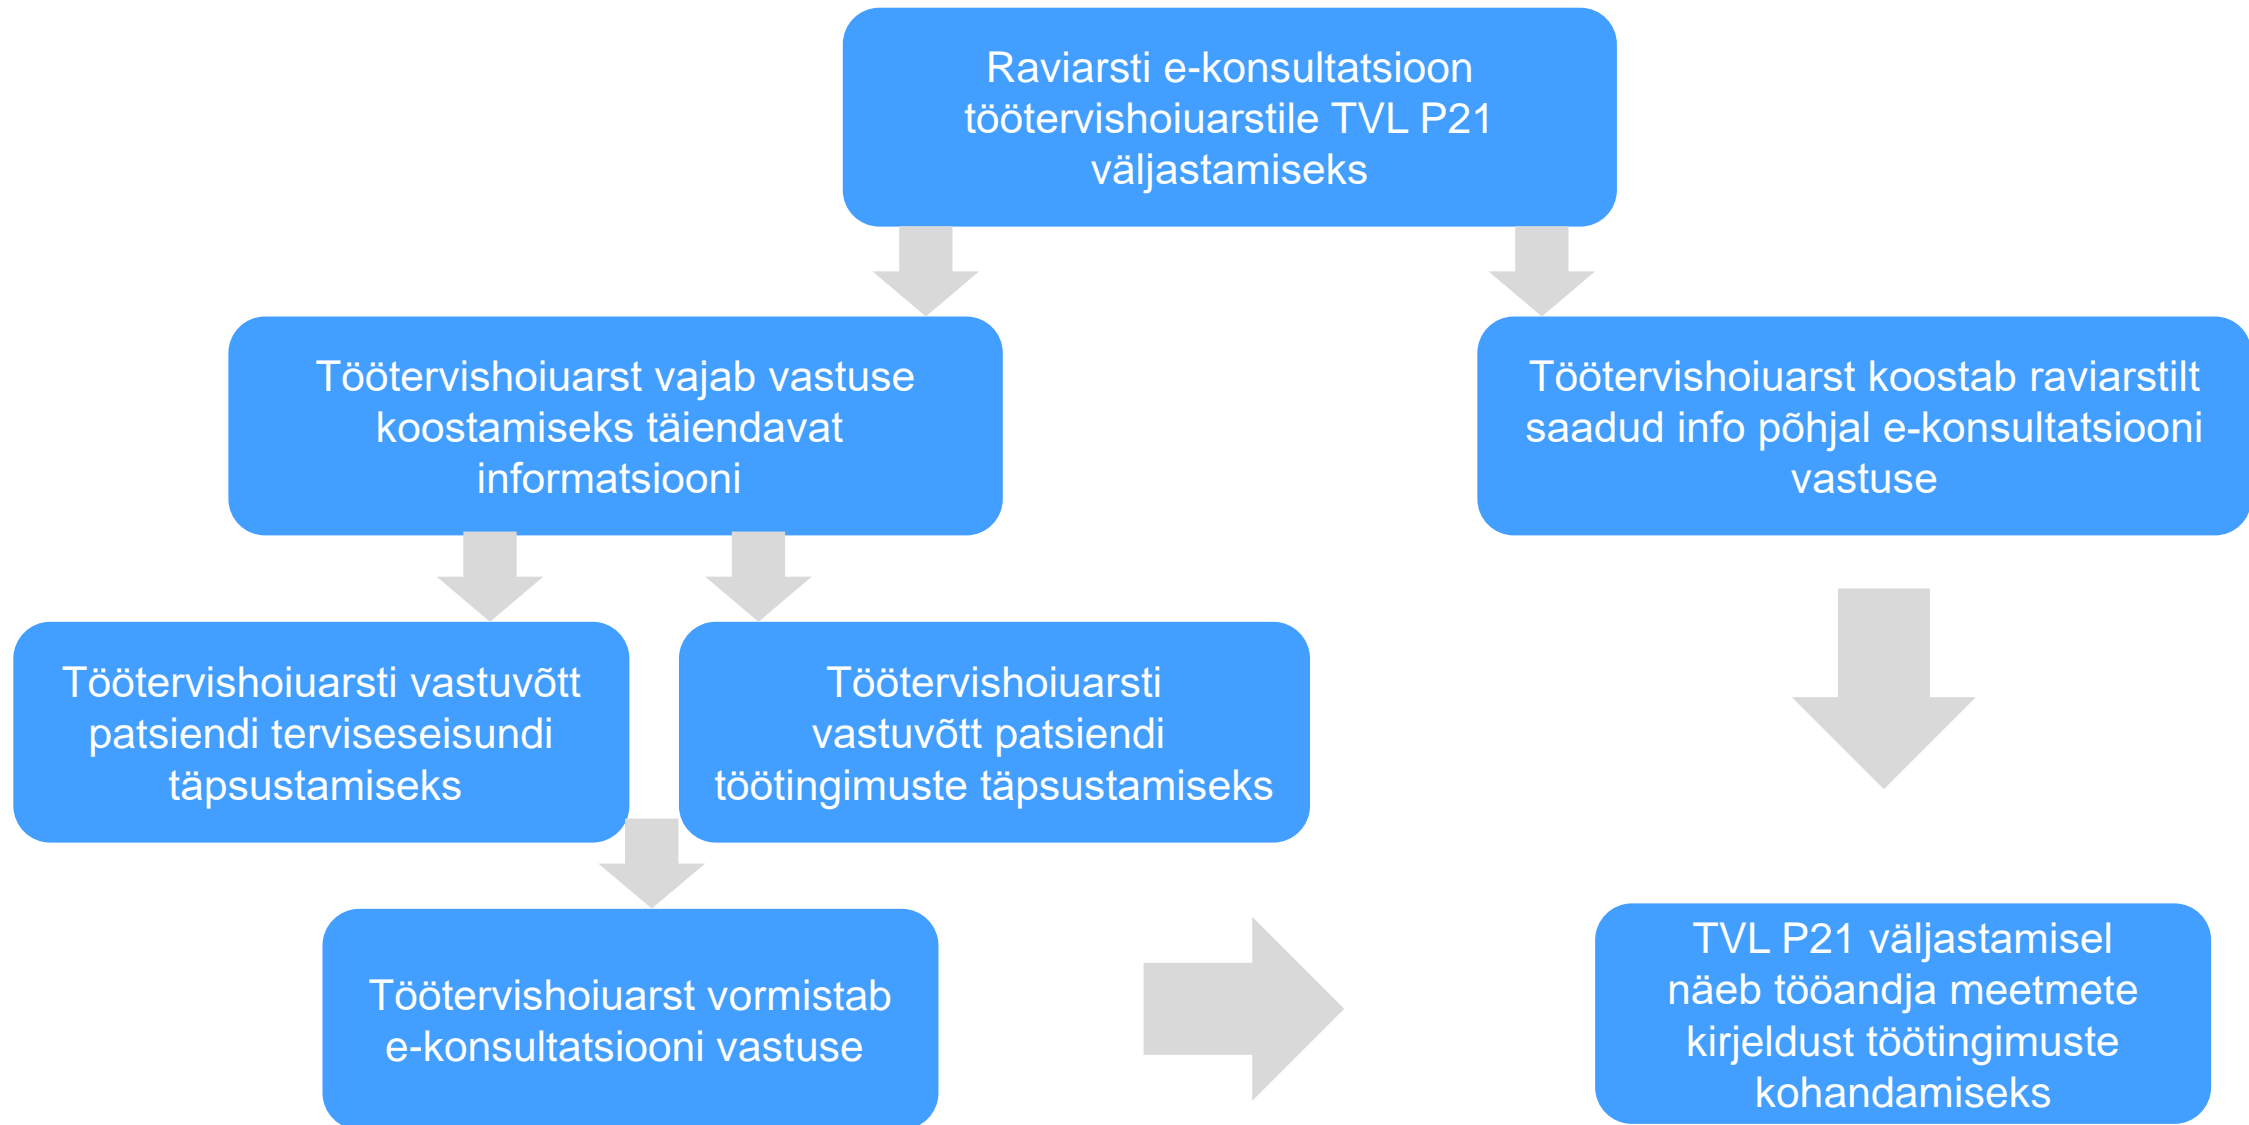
Raviarsti e-konsultatsioon töötervishoiuarstile TVL P21 väljastamiseks

Töötervishoiuarst vajab vastuse koostamiseks täiendavat informatsiooni

Töötervishoiuarst koostab raviarstilt saadud info põhjal e-konsultatsiooni vastuse

Töötervishoiuarsti vastuvõtt patsiendi terviseseisundi täpsustamiseks

Töötervishoiuarsti vastuvõtt patsiendi töötingimuste täpsustamiseks

Töötervishoiuarst vormistab e-konsultatsiooni vastuse

TVL P21 väljastamisel näeb tööandja meetmete kirjeldust töötingimuste kohandamiseks